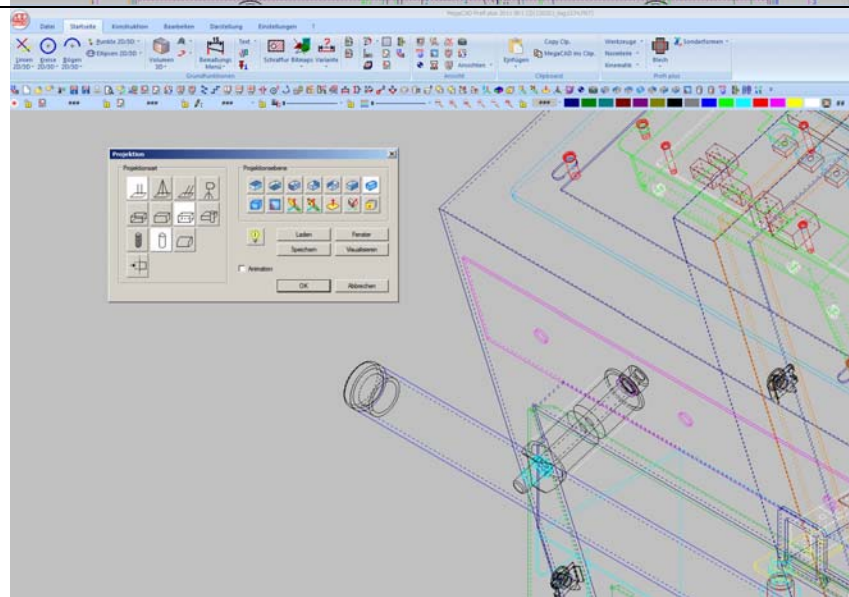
Datei Startseite Konstruktion Bearbeiten Darstellung Einstellungen ?

Linien 2D/3D Kreise 2D/3D Bögen 2D/3D Punkte 2D/3D Ellipsen 2D/3D Volumen 3D Bemaßungs Menü Text Schraffur Bitmaps Variante Grundfunktionen Ansichten Ansicht Einfügen Copy Clip. MegaCAD ins Clip. Clipboard Werkzeuge Normteile Kinematik Blech Sonderformen Profi plus

Projektion
Projektionsart
Projektionsebene
Laden Fenster
Speichern Visualisieren
Animation
OK Abbrechen